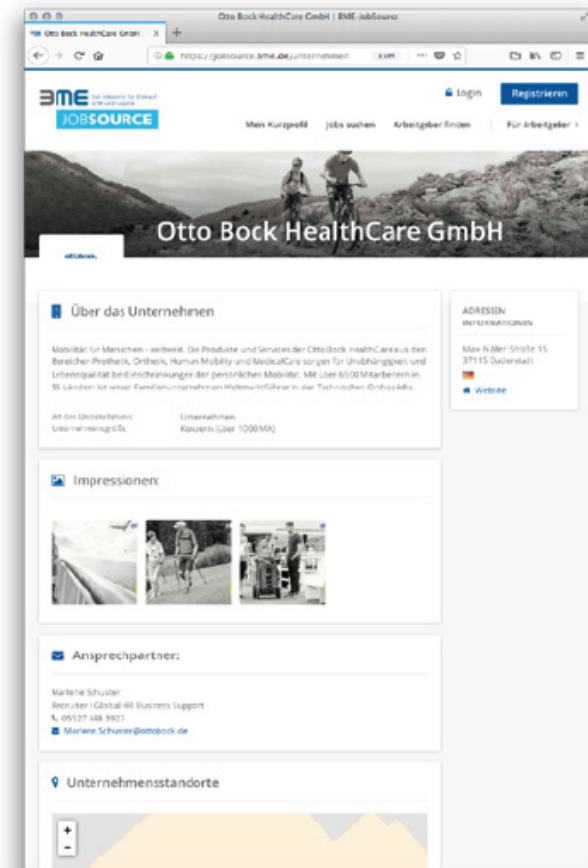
Otto Bock HealthCare GmbH | BME-JobSource

Otto Bock HealthCare GmbH ×

https://jobsource.bme.de/unternehmen

BME Der Verband für Einkauf & Materialwirtschaft und Logistik

JOBSOURCE

Login Registrieren

Mein Kurzprofil Jobs suchen Arbeitgeber finden Für Arbeitgeber >

Otto Bock HealthCare GmbH

ottobock.

Über das Unternehmen

Mobilität für Menschen - weltweit. Die Produkte und Services der Ottobock HealthCare aus den Bereichen Prothetik, Orthetik, Human Mobility und MedicalCare sorgen für Unabhängigkeit und Lebensqualität bei Einschränkungen der persönlichen Mobilität. Mit über 6500 Mitarbeitern in 55 Ländern ist unser Familienunternehmen Weltmarktführer in der Technischen Orthopädie.

Art des Unternehmens: Unternehmen
Unternehmensgröße: Konzern (über 1000 MA)

Impressionen:

Ansprechpartner:

Marlene Schuster
Recruiter | Global HR Business Support
05527 848 3927
Marlene.Schuster@ottobock.de

Unternehmensstandorte

+
-

ADRESSEN
INFORMATIONEN

Max-Näder-Straße 15
37115 Duderstadt

Website